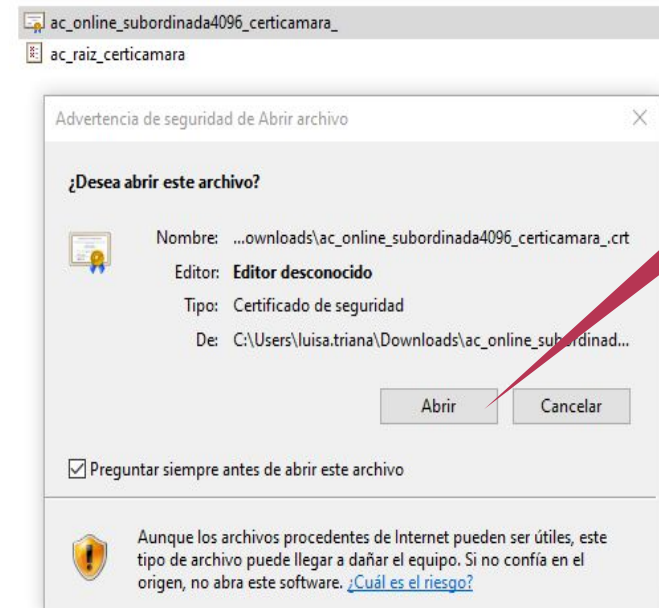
ac_online_subordinada4096_certicamara_
ac_raiz_certicamara

Advertencia de seguridad de Abrir archivo

¿Desea abrir este archivo?

Nombre: ...ownloads\ac_online_subordinada4096_certicamara_.crt
Editor: Editor desconocido
Tipo: Certificado de seguridad
De: C:\Users\luisa.triana\Downloads\ac_online_subordinad...

Abrir Cancelar

Preguntar siempre antes de abrir este archivo

Aunque los archivos procedentes de Internet pueden ser útiles, este tipo de archivo puede llegar a dañar el equipo. Si no confía en el origen, no abra este software. ¿Cuál es el riesgo?